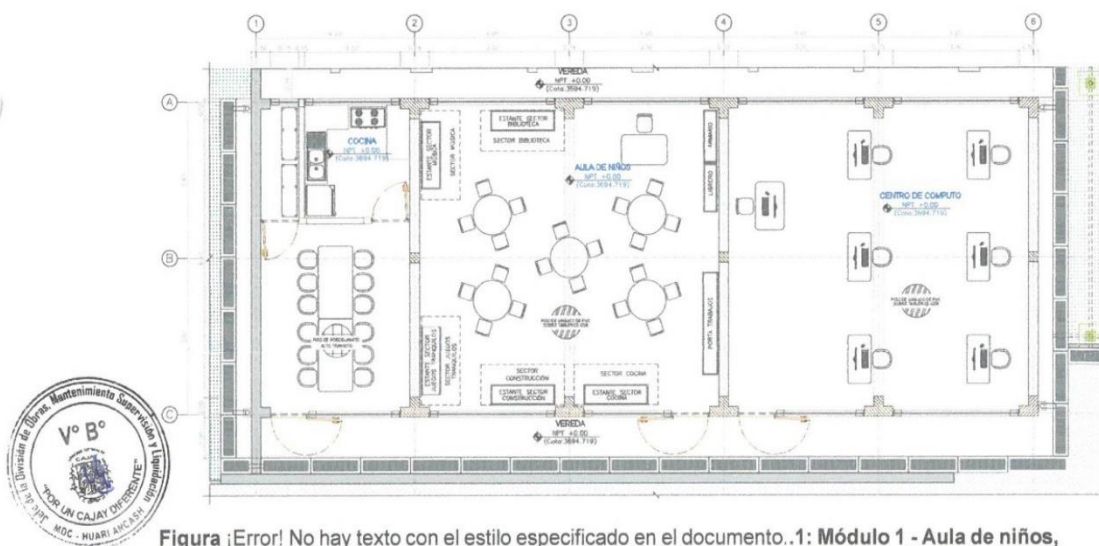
1 2 3 4 5 6

A B C

VEREDA
NPT +0.00
(Cota 3694.719)

COCINA
NPT +0.00
(Cota 3694.719)

ESTANTE SECTOR BIBLIOTECA
SECTOR BIBLIOTECA

ESTANTE SECTOR MUSICA
SECTOR MUSICA

AULA DE NIÑOS
NPT +0.00
(Cota 3694.719)

ARMARIO
LIBRERO
PORTA TRABAJOS

CENTRO DE COMPUTO
NPT +0.00
(Cota 3694.719)

ESTANTE SECTOR JUEGOS TRANQUILOS
SECTOR JUEGOS TRANQUILOS

SECTOR CONSTRUCCION
ESTANTE SECTOR CONSTRUCCION
SECTOR COCINA
ESTANTE SECTOR COCINA

VEREDA
NPT +0.00
(Cota 3694.719)

División de Obras, Mantenimiento Supervisión y Liquidación
V° B°
"POR UN CAJAY DIFERENTE"
MDC - HUARI ANCASH

Figura ¡Error! No hay texto con el estilo especificado en el documento..1: Módulo 1 - Aula de niños,